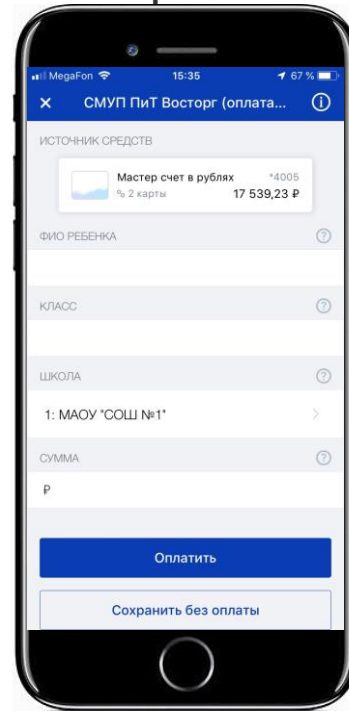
MegaFon 15:35 67 %

СМУП ПиТ Восторг (оплата...

ИСТОЧНИК СРЕДСТВ

Мастер счет в рублях *4005
2 карты 17 539,23 ₽

ФИО РЕБЕНКА

КЛАСС

ШКОЛА

1: МАОУ "СОШ №1"

СУММА

₽

Оплатить

Сохранить без оплаты